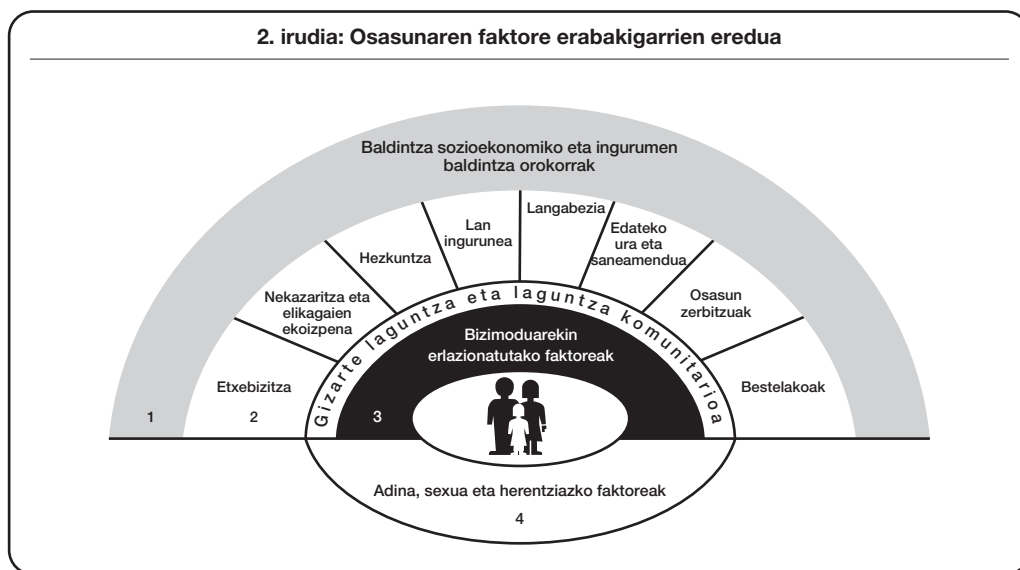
2. irudia: Osasunaren faktore erabakigarrien eredua

Baldintza sozioekonomiko eta ingurumen baldintza orokorrak

Etxebizitza

Nekazaritza eta elikagaien ekoizpena

Hezkuntza

Lan ingurunea

Langabezia

Edateko ura eta saneamendua

Osasun zerbitzuak

Bestelakoak

Gizarte laguntza eta laguntza komunitarioa

Bizimoduarekin erlazionatutako faktoreak

1

2

3

Adina, sexua eta herentziazko faktoreak

4